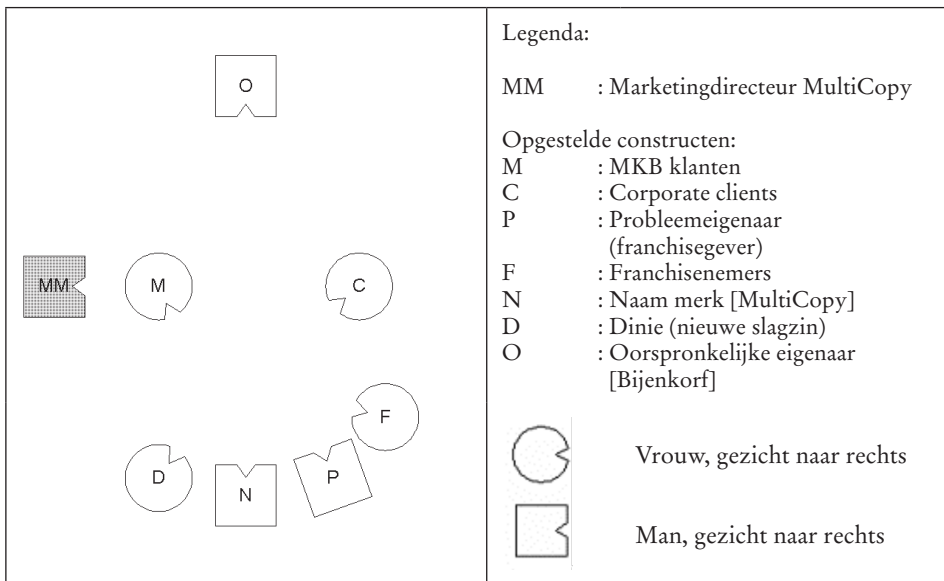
O

MM

M

C

F

D

N

P

Legenda:

MM : Marketingdirecteur MultiCopy

Opgestelde constructen:
M : MKB klanten
C : Corporate clients
P : Probleemeigenaar (franchisegever)
F : Franchisenemers
N : Naam merk [MultiCopy]
D : Dinie (nieuwe slagzin)
O : Oorspronkelijke eigenaar [Bijenkorf]

Vrouw, gezicht naar rechts

Man, gezicht naar rechts